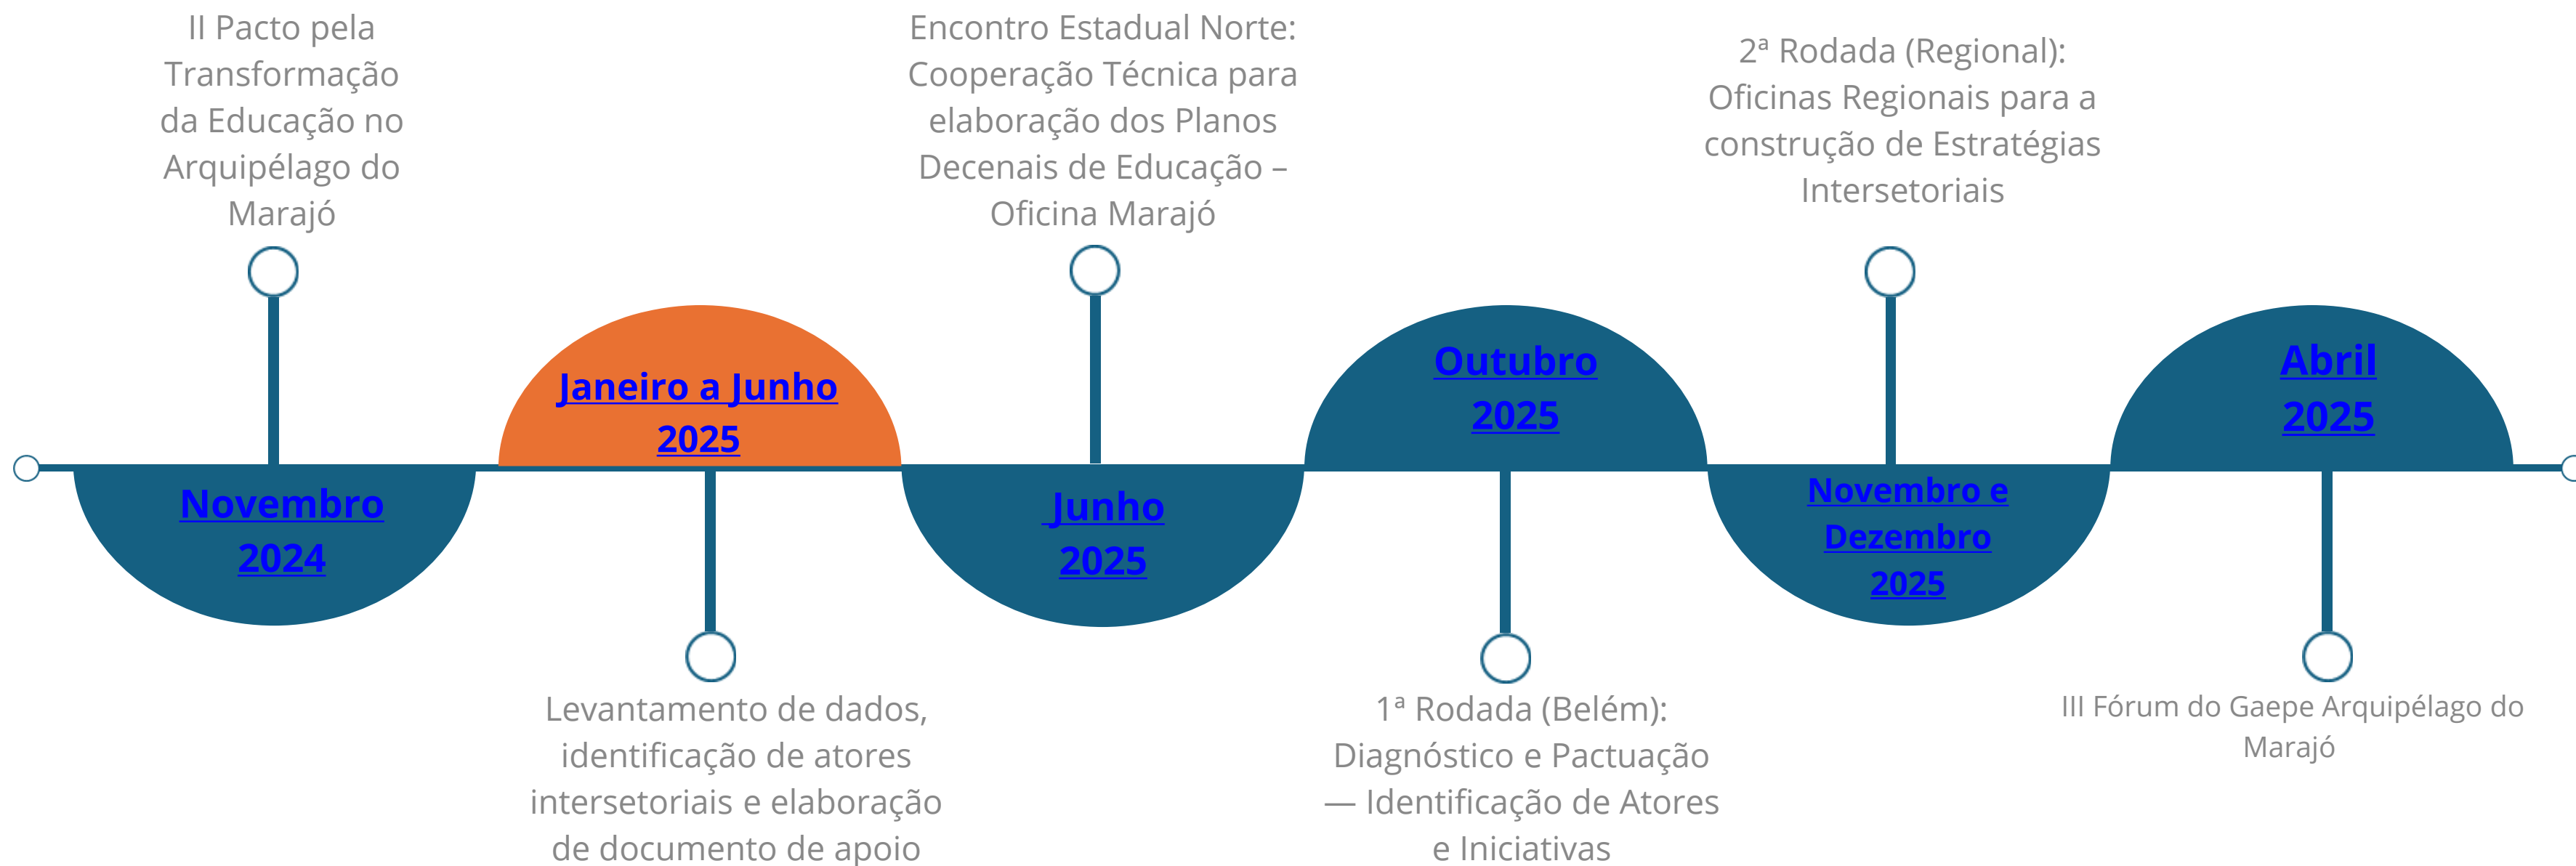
II Pacto pela Transformação da Educação no Arquipélago do Marajó

Novembro 2024

Janeiro a Junho 2025

Levantamento de dados, identificação de atores intersetoriais e elaboração de documento de apoio

Encontro Estadual Norte: Cooperação Técnica para elaboração dos Planos Decenais de Educação – Oficina Marajó

Junho 2025

Outubro 2025

1ª Rodada (Belém): Diagnóstico e Pactuação — Identificação de Atores e Iniciativas

2ª Rodada (Regional): Oficinas Regionais para a construção de Estratégias Intersetoriais

Novembro e Dezembro 2025

Abril 2025

III Fórum do Gaepe Arquipélago do Marajó